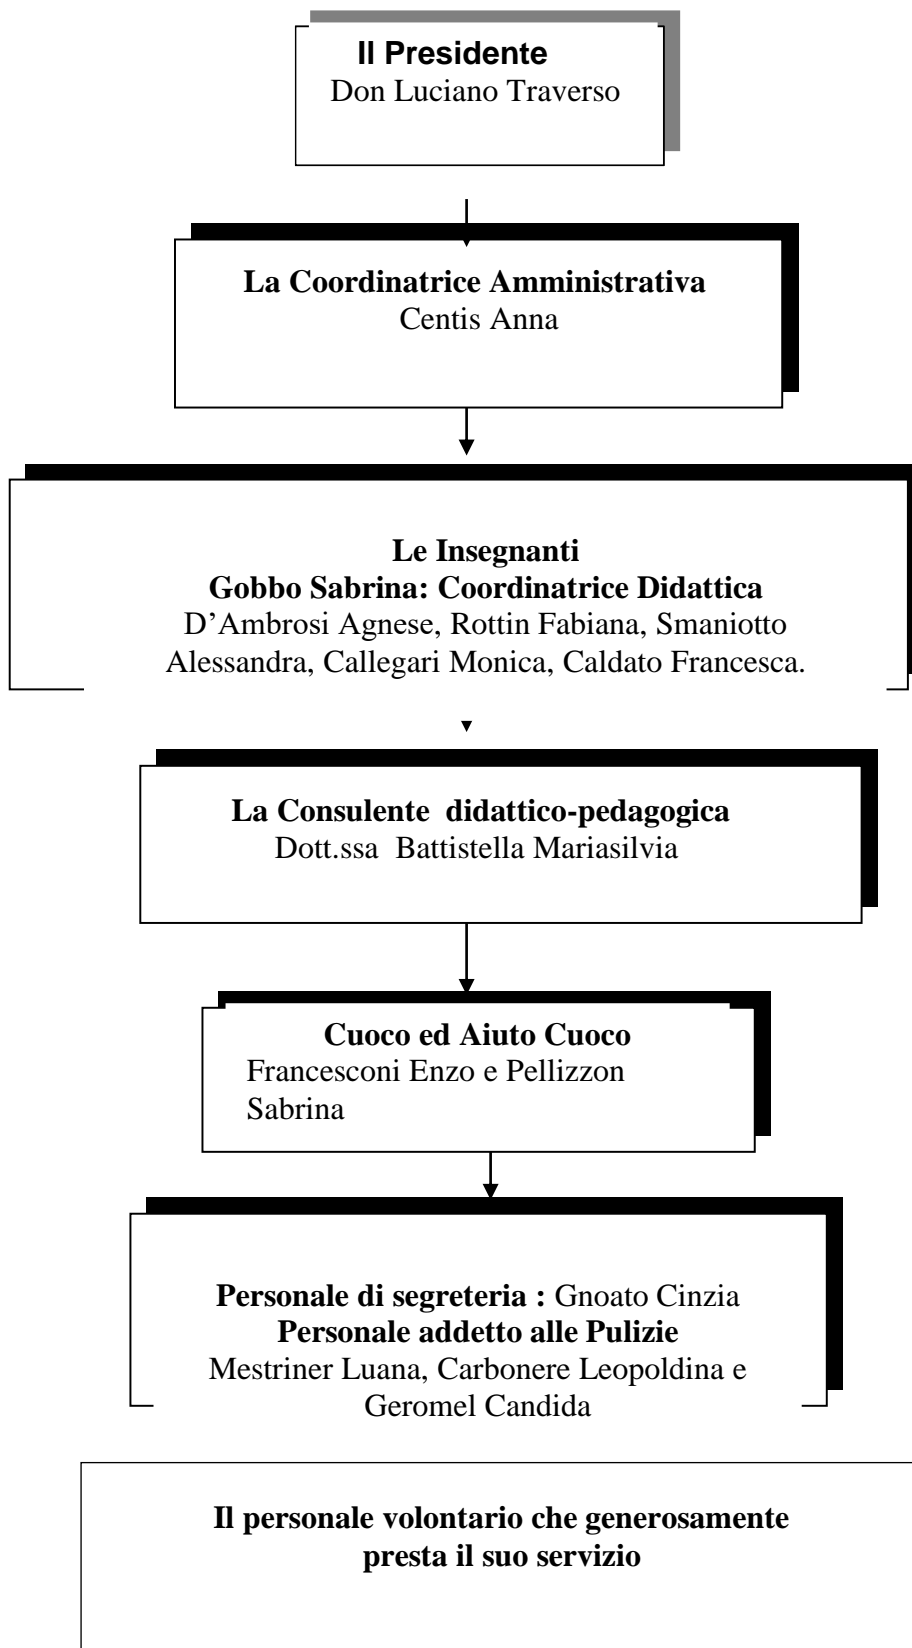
Il Presidente
Don Luciano Traverso

La Coordinatrice Amministrativa
Centis Anna

Le Insegnanti
Gobbo Sabrina: Coordinatrice Didattica
D’Ambrosi Agnese, Rottin Fabiana, Smaniotto Alessandra, Callegari Monica, Caldato Francesca.

La Consulente didattico-pedagogica
Dott.ssa Battistella Mariasilvia

Cuoco ed Aiuto Cuoco
Francesconi Enzo e Pellizzon Sabrina

Personale di segreteria : Gnoato Cinzia
Personale addetto alle Pulizie
Mestriner Luana, Carbonere Leopoldina e Geromel Candida

Il personale volontario che generosamente presta il suo servizio